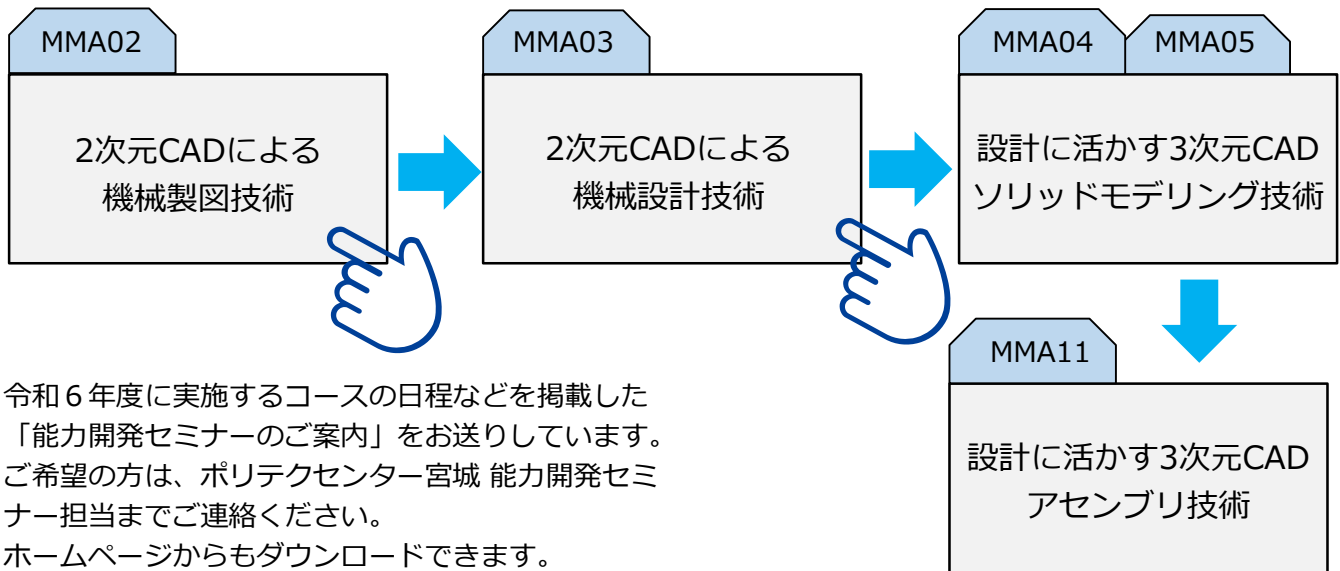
MMA02

2次元CADによる
機械製図技術

MMA03

2次元CADによる
機械設計技術

MMA04 MMA05

設計に活かす3次元CAD
ソリッドモデリング技術

MMA11

設計に活かす3次元CAD
アセンブリ技術

令和６年度に実施するコースの日程などを掲載した
「能力開発セミナーのご案内」をお送りしています。
ご希望の方は、ポリテクセンター宮城 能力開発セミナー担当までご連絡ください。
ホームページからもダウンロードできます。